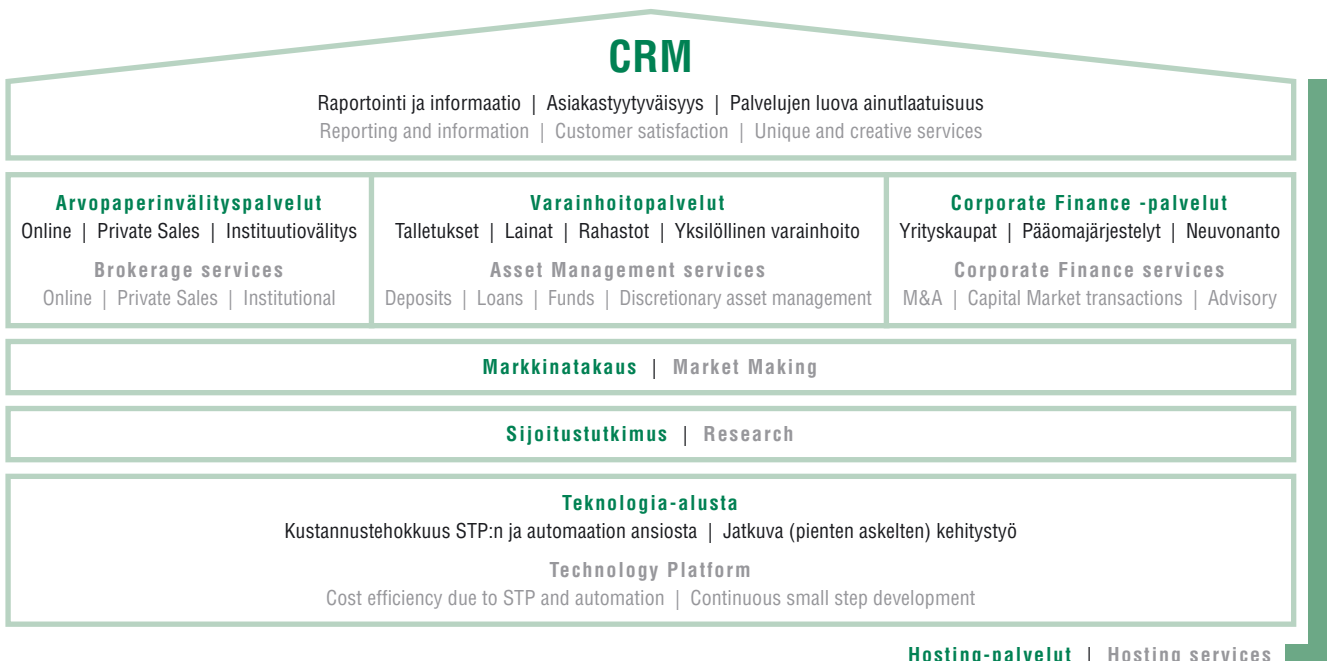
CRM

Raportointi ja informaatio | Asiakastyytyväisyys | Palvelujen luova ainutlaatuisuus
Reporting and information | Customer satisfaction | Unique and creative services

Arvopaperinvälityspalvelut
Online | Private Sales | Instituutiovälitys
Brokerage services
Online | Private Sales | Institutional

Varainhoitopalvelut
Talletukset | Lainat | Rahastot | Yksilöllinen varainhoito
Asset Management services
Deposits | Loans | Funds | Discretionary asset management

Corporate Finance -palvelut
Yrityskaupat | Pääomajärjestelyt | Neuvonanto
Corporate Finance services
M&A | Capital Market transactions | Advisory

Markkinatakaus | Market Making

Sijoitustutkimus | Research

Teknologia-alusta
Kustannustehokkuus STP:n ja automaation ansiosta | Jatkuva (pienten askelten) kehitystyö
Technology Platform
Cost efficiency due to STP and automation | Continuous small step development

Hosting-palvelut | Hosting services